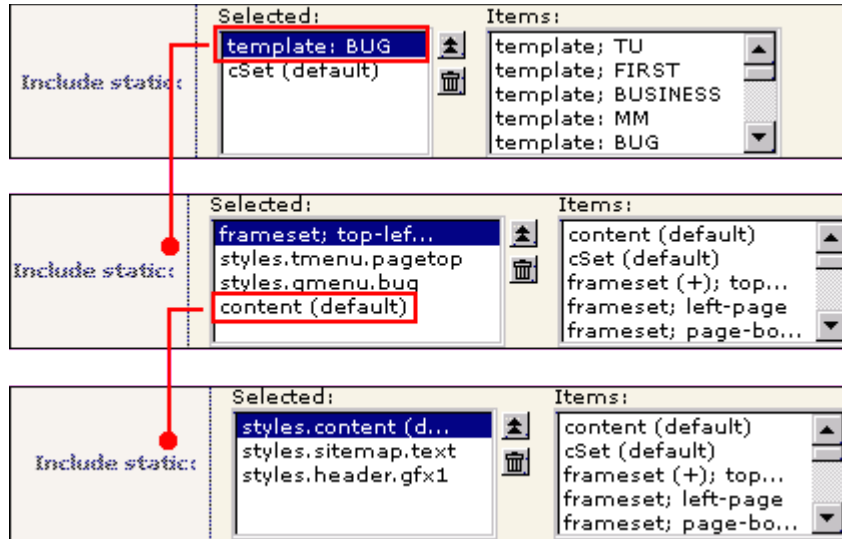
Include static:

Selected:
template: BUG
cSet (default)

Items:
template; TU
template; FIRST
template; BUSINESS
template; MM
template: BUG

Include static:

Selected:
frameset; top-lef...
styles.tmenu.pagetop
styles.gmenu.bug
content (default)

Items:
content (default)
cSet (default)
frameset (+); top...
frameset; left-page
frameset; page-bo...

Include static:

Selected:
styles.content (d...
styles.sitemap.text
styles.header.gfx1

Items:
content (default)
cSet (default)
frameset (+); top...
frameset; left-page
frameset; page-bo...